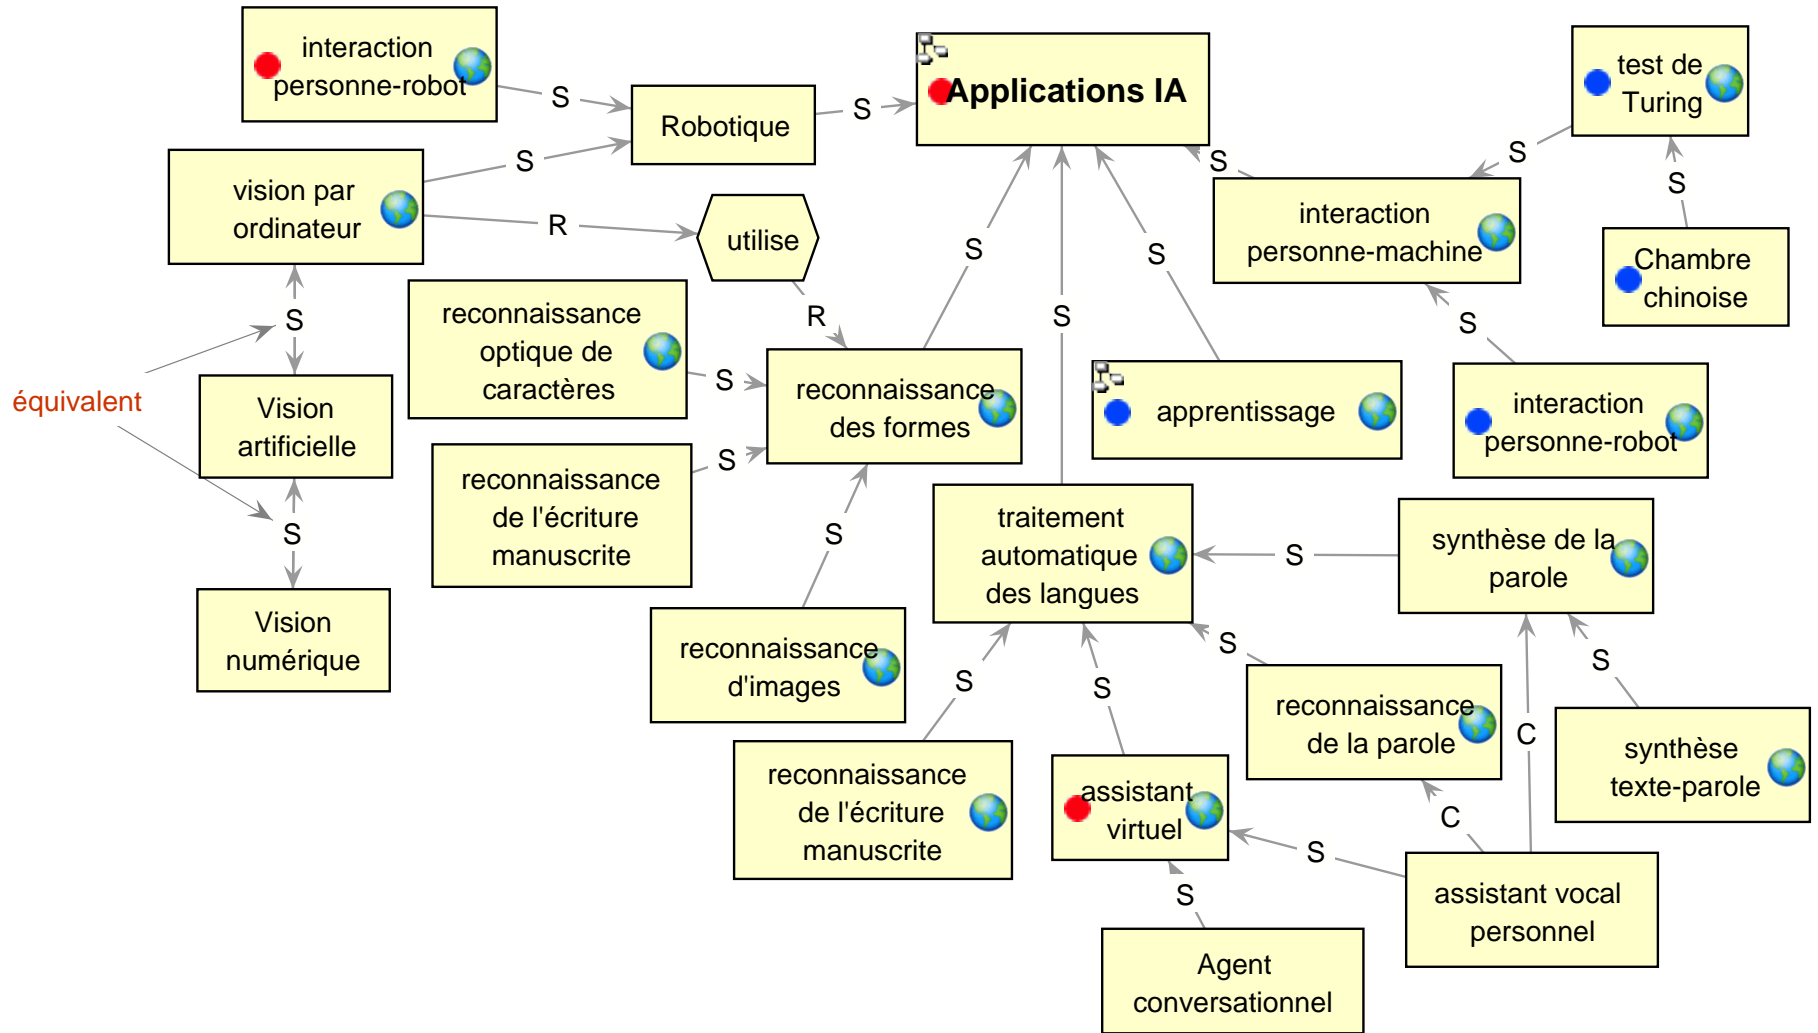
interaction personne-robot

S

Robotique

S

Applications IA

test de Turing

vision par ordinateur

S

R

utilise

S

interaction personne-machine

S

S

Chambre chinoise

S

reconnaissance optique de caractères

R

S

S

S

S

équivalent

Vision artificielle

S

reconnaissance des formes

apprentissage

interaction personne-robot

S

reconnaissance de l'écriture manuscrite

S

S

traitement automatique des langues

S

synthèse de la parole

reconnaissance d'images

S

S

S

S

Vision numérique

reconnaissance de la parole

C

synthèse texte-parole

reconnaissance de l'écriture manuscrite

assistant virtuel

C

S

assistant vocal personnel

S

Agent conversationnel